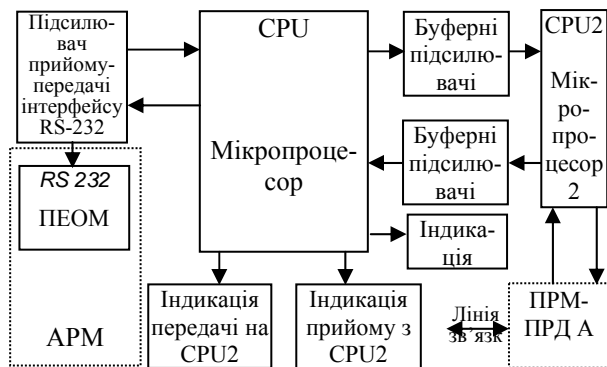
Підсилювач прийомупередачі інтерфейсу RS-232

CPU

Мікропроцесор

Буферні підсилювачі

CPU2

Мікропроцесор 2

Буферні підсилювачі

RS 232

ПЕОМ

АРМ

Індикація

Індикація передачі на CPU2

Індикація прийому з CPU2

Лінія зв'язк

ПРМ-ПРД А